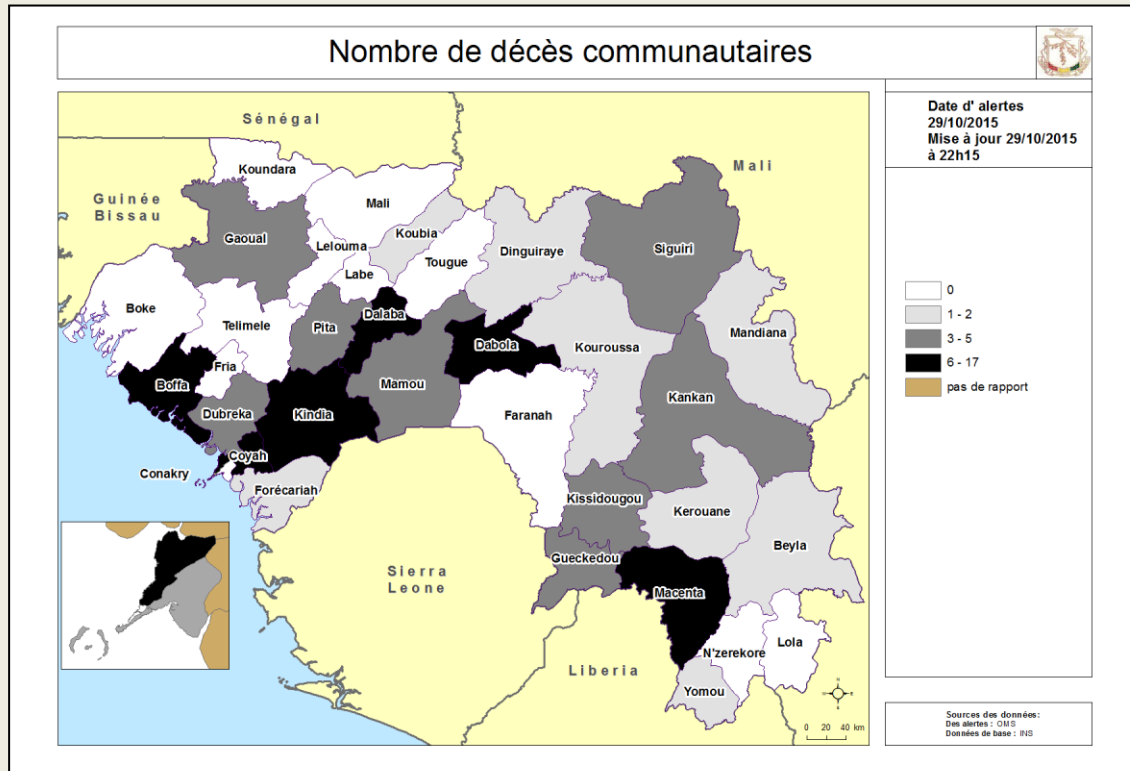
Nombre de décès communautaires

Date d' alertes
29/10/2015
Mise à jour 29/10/2015
à 22h15

Sénégal

Mali

Guinée Bissau

Koundara
Mali
Gaoual
Lelouma
Koubia
Labe
Tougue
Dinguiraye
Siguiri
Boke
Telimele
Pita
Dalaba
Dabola
Kouroussa
Mandiana
Boffa
Fria
Mamou
Kankan
Dubreka
Kindia
Faranah
Coyah
Conakry
Forécariah
Kissidougou
Kerouane
Beyla
Gueckedou
Macenta
N'zerekore
Lola
Yomou

Sierra Leone

Liberia

0
1 - 2
3 - 5
6 - 17
pas de rapport

0 20 40 km

Sources des données:
Des alertes : OMS
Données de base : INS